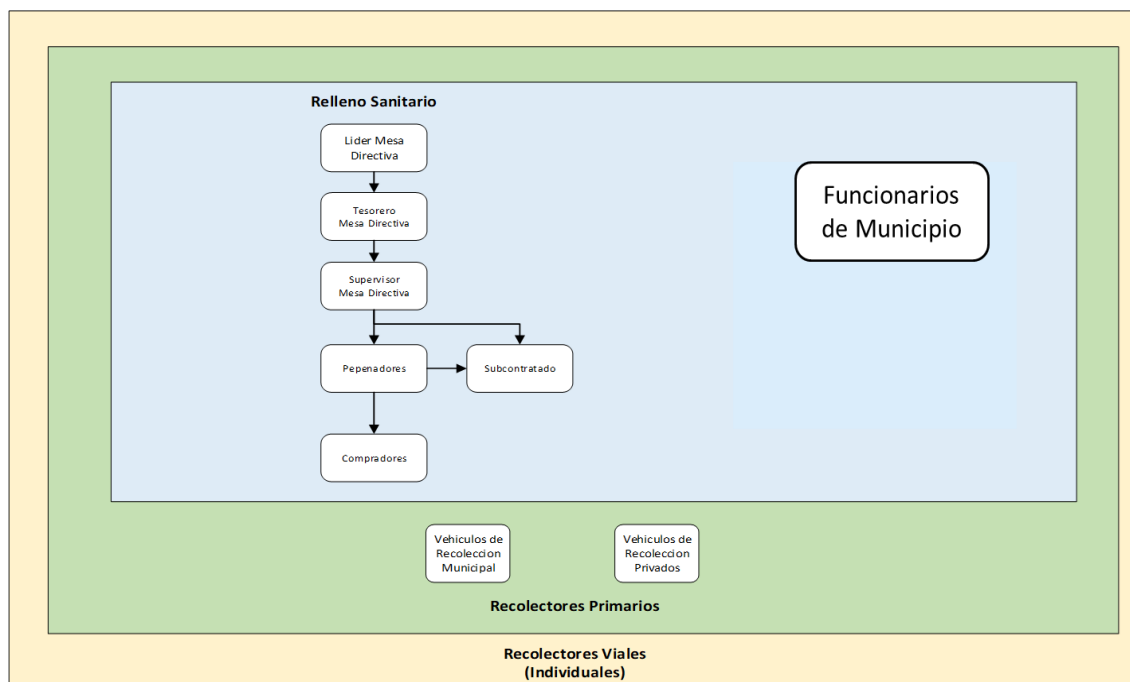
Relleno Sanitario

Lider Mesa Directiva

Tesorero Mesa Directiva

Supervisor Mesa Directiva

Pepenadores

Subcontratado

Compradores

Funcionarios de Municipio

Vehiculos de Recoleccion Municipal

Vehiculos de Recoleccion Privados

Recolectores Primarios

Recolectores Viales (Individuales)